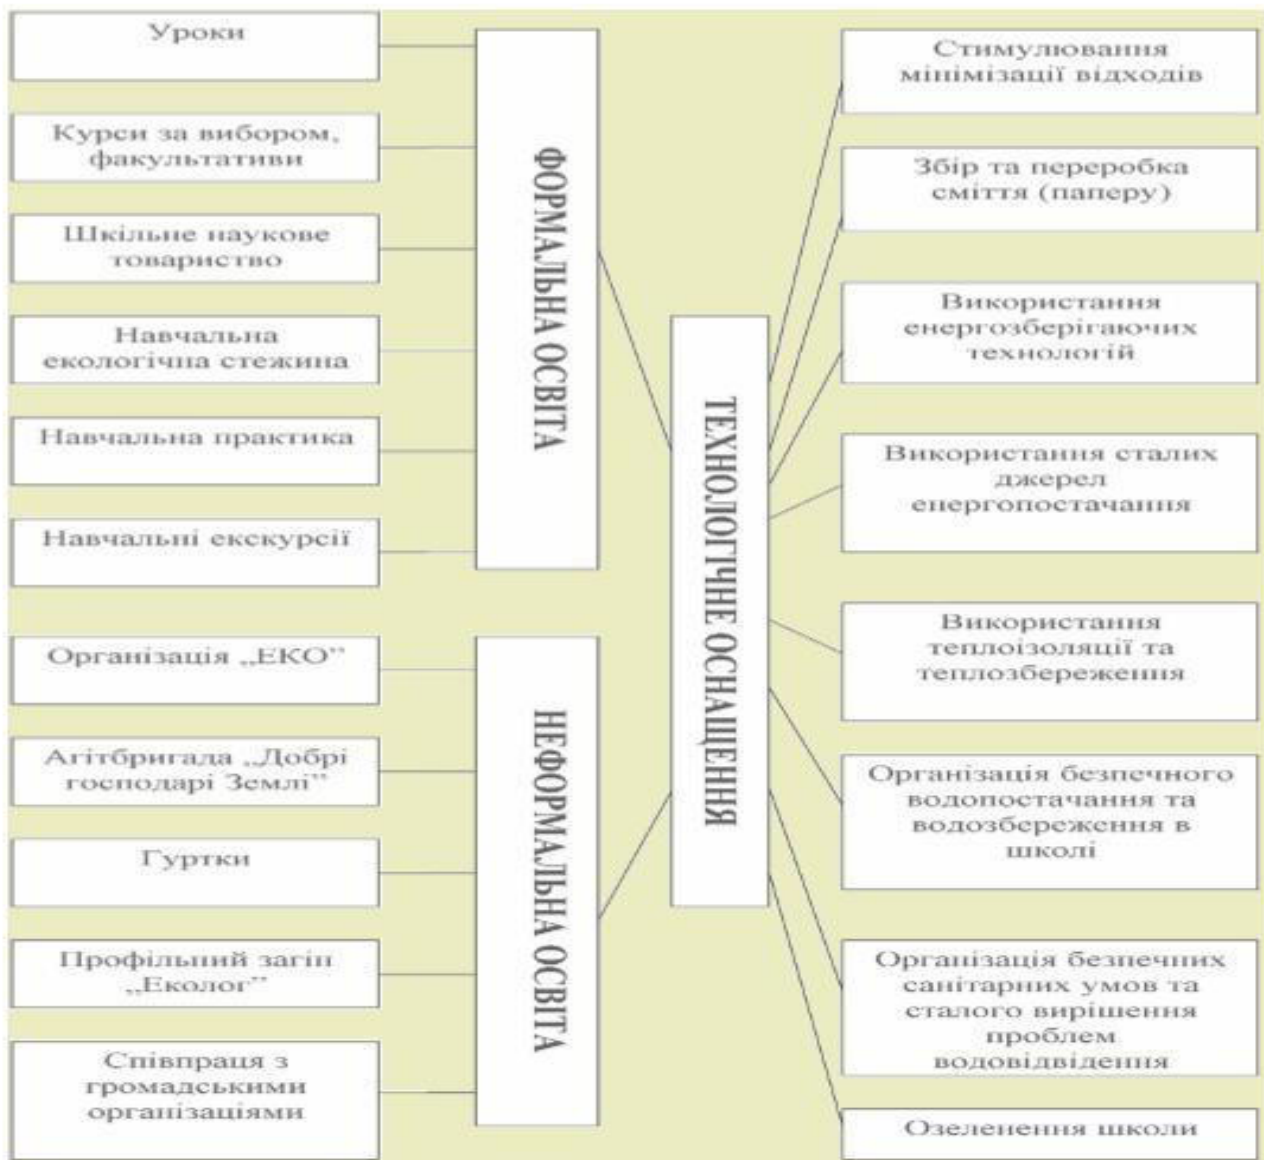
Уроки

Курси за вибором, факультативи

Шкільне наукове товариство

Навчальна екологічна стежина

Навчальна практика

Навчальні екскурсії

ФОРМАЛЬНА ОСВІТА

Організація „ЕКО"

Агітбригада „Добрі господарі Землі"

Гуртки

Профільний загін „Еколог"

Співпраця з громадськими організаціями

НЕФОРМАЛЬНА ОСВІТА

ТЕХНОЛОГІЧНЕ ОСНАЩЕННЯ

Стимулювання мінімізації відходів

Збір та переробка сміття (паперу)

Використання енергозберігаючих технологій

Використання сталих джерел енергопостачання

Використання теплоізоляції та теплозбереження

Організація безпечного водопостачання та водозбереження в школі

Організація безпечних санітарних умов та сталого вирішення проблем водовідведення

Озеленення школи